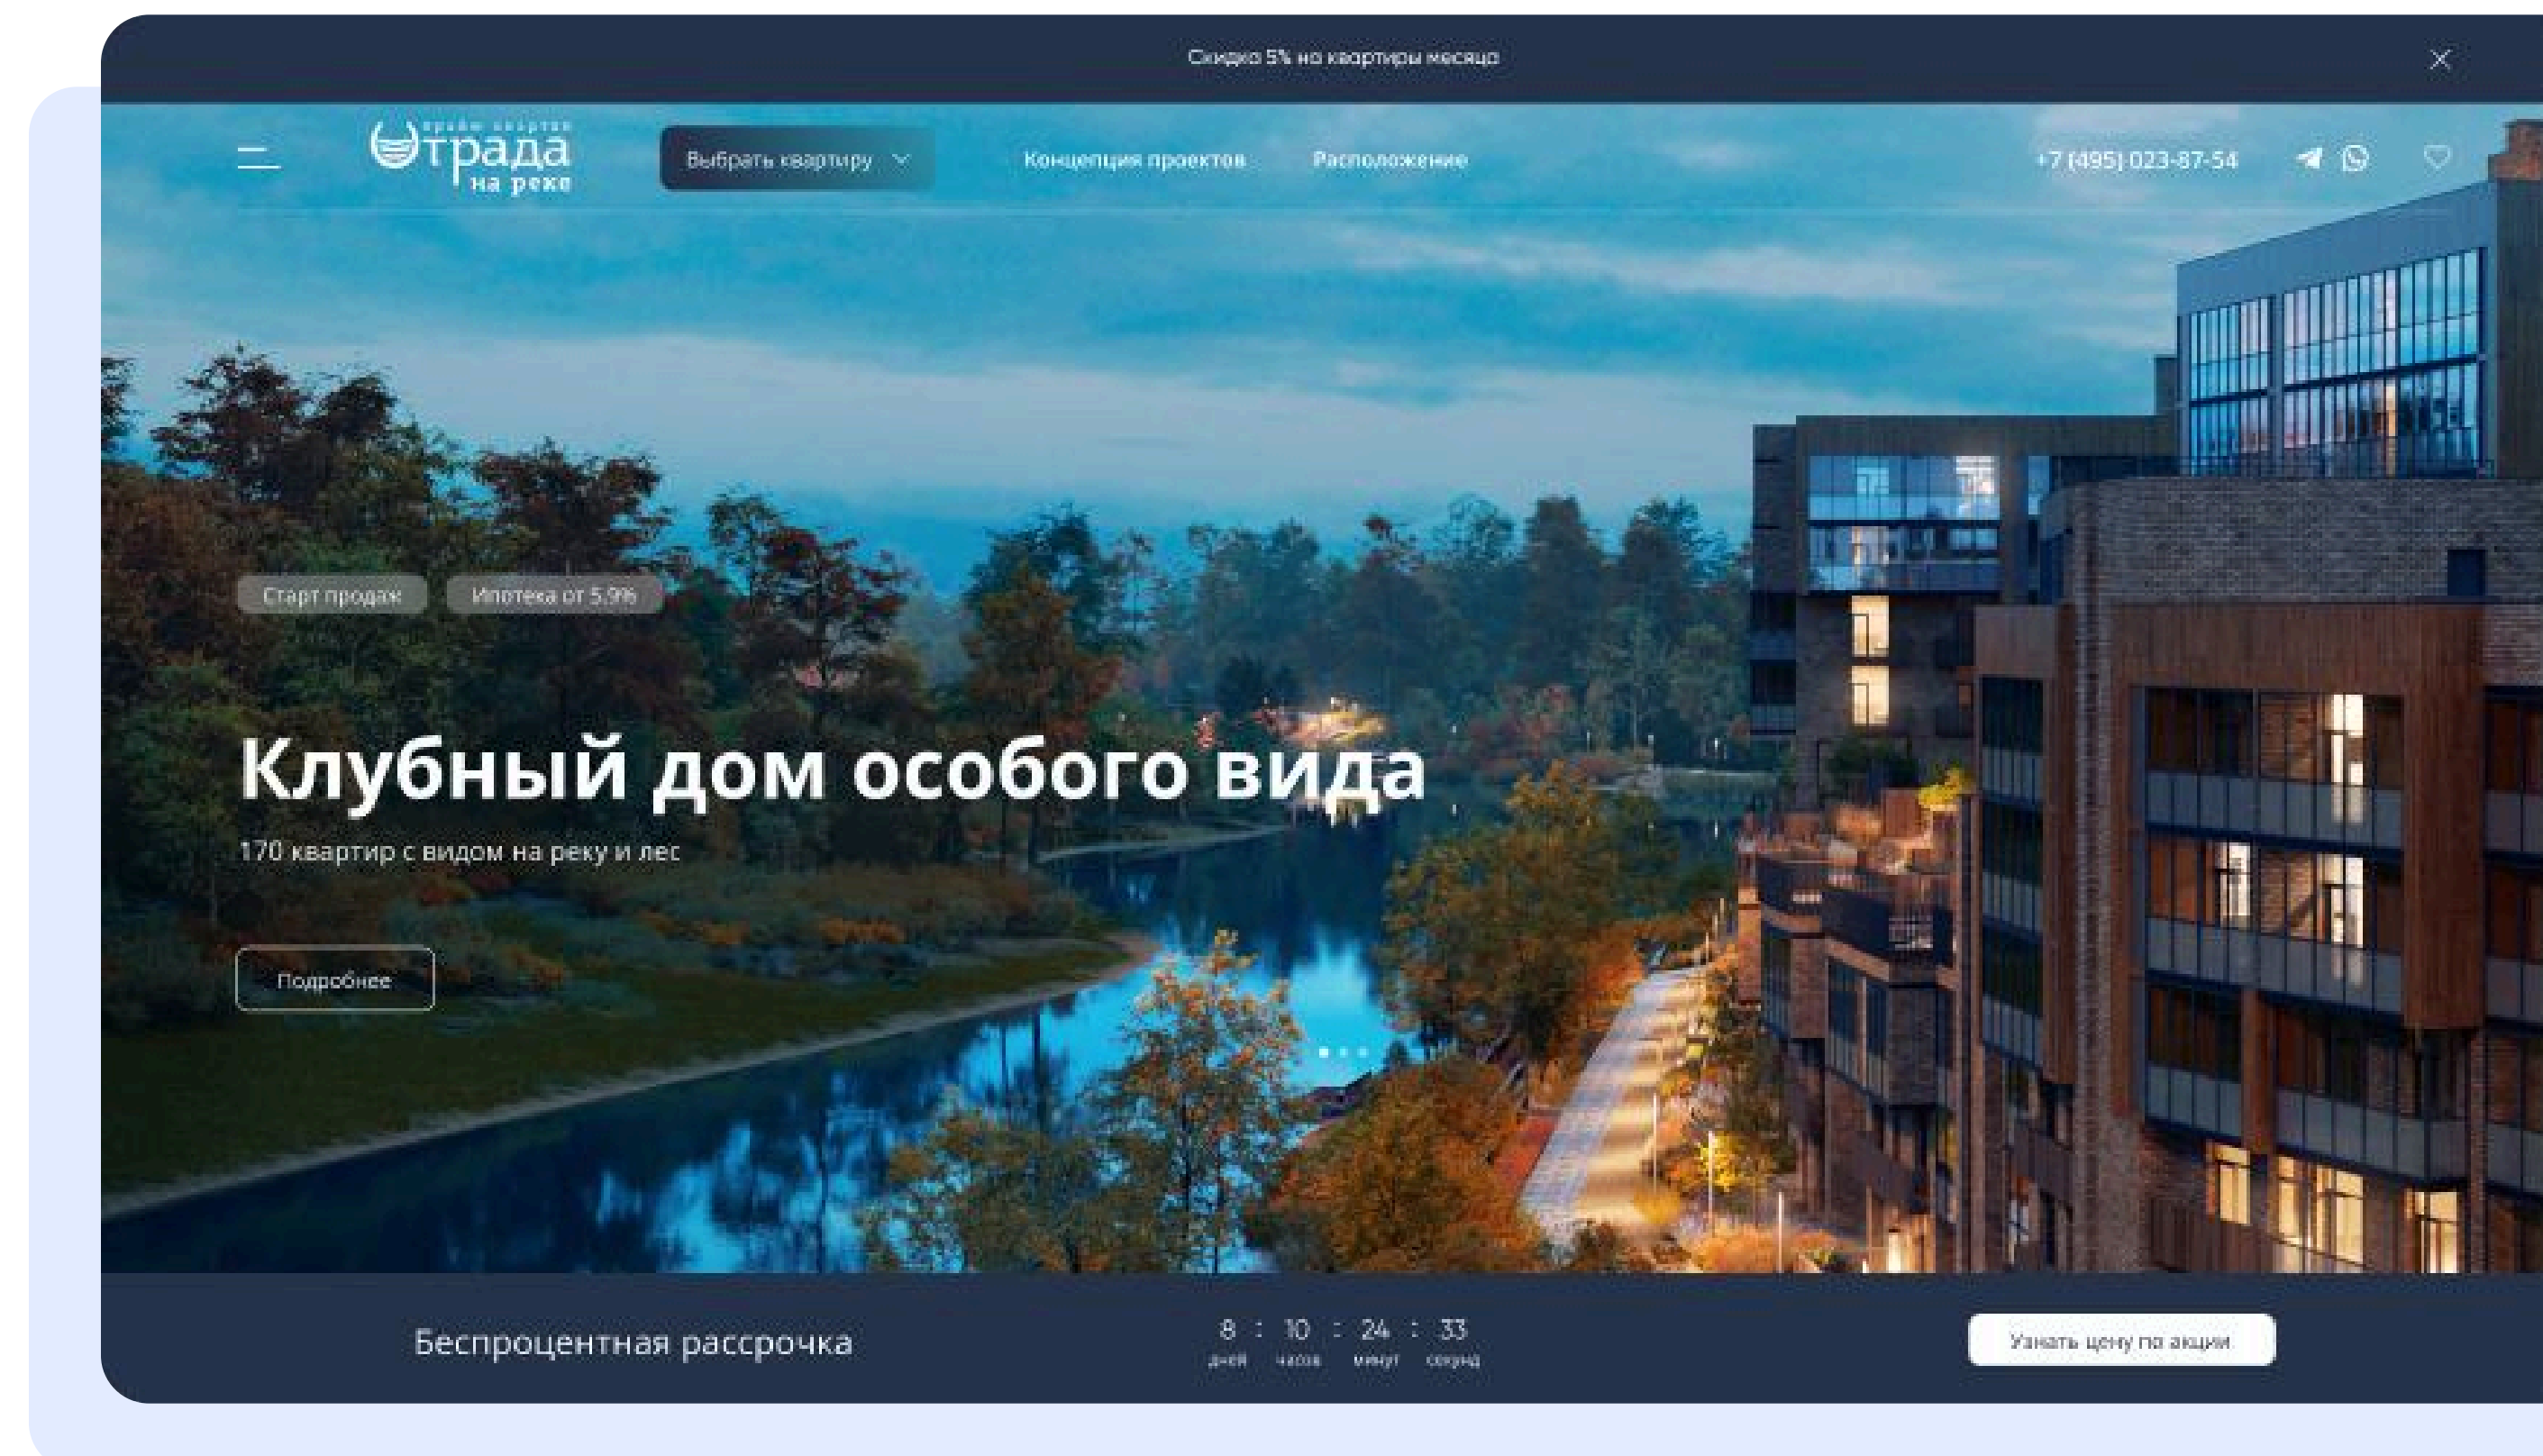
Скидка 5% на квартиры месяца

прайм квартал
Отрада
на реке

Выбрать квартиру

Концепция проектов

Расположение

+7 (495) 023-87-54

Старт продаж

Ипотека от 5.9%

Клубный дом особого вида

170 квартир с видом на реку и лес

Подробнее

Беспроцентная рассрочка

8 : 10 : 24 : 33
дней часов минут секунд

Узнать цену по акции